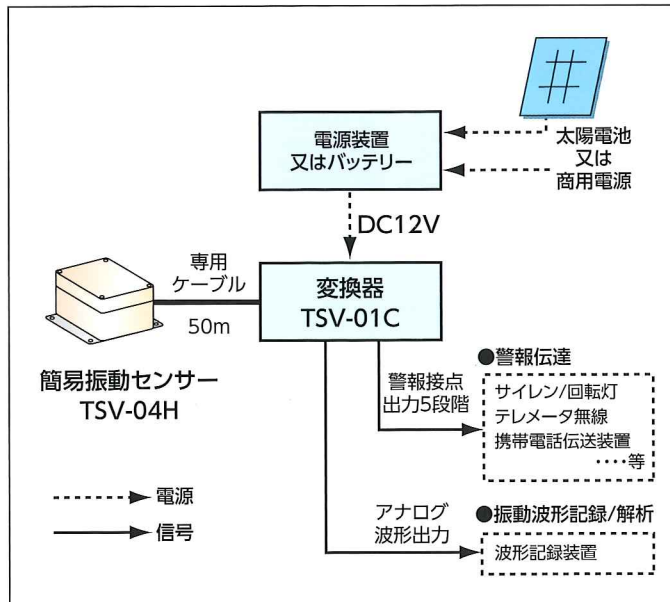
電源装置
又はバッテリー

太陽電池
又は
商用電源

DC12V

専用
ケーブル

50m

変換器
TSV-01C

簡易振動センサー
TSV-04H

●警報伝達

警報接点
出力5段階

サイレン/回転灯
テレメータ無線
携帯電話伝送装置
････等

電源

信号

アナログ
波形出力

●振動波形記録/解析

波形記録装置